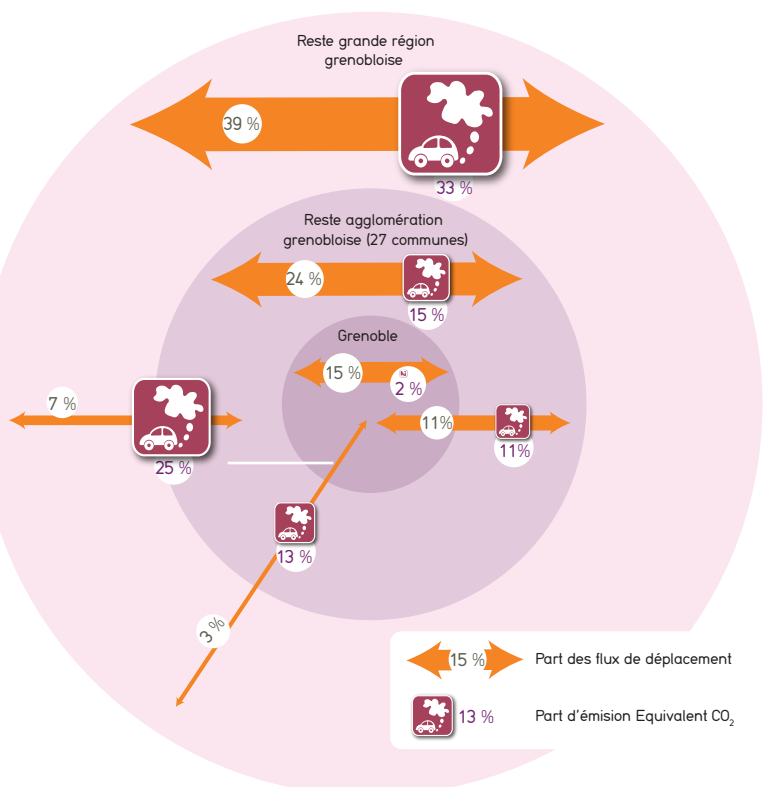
Reste grande région grenobloise

39 %

33 %

Reste agglomération grenobloise (27 communes)

24 %

15 %

Grenoble

15 %

2 %

7 %

11%

11%

25 %

13 %

3 %

15 %

Part des flux de déplacement

13 %

Part d'émision Equivalent $CO_2$